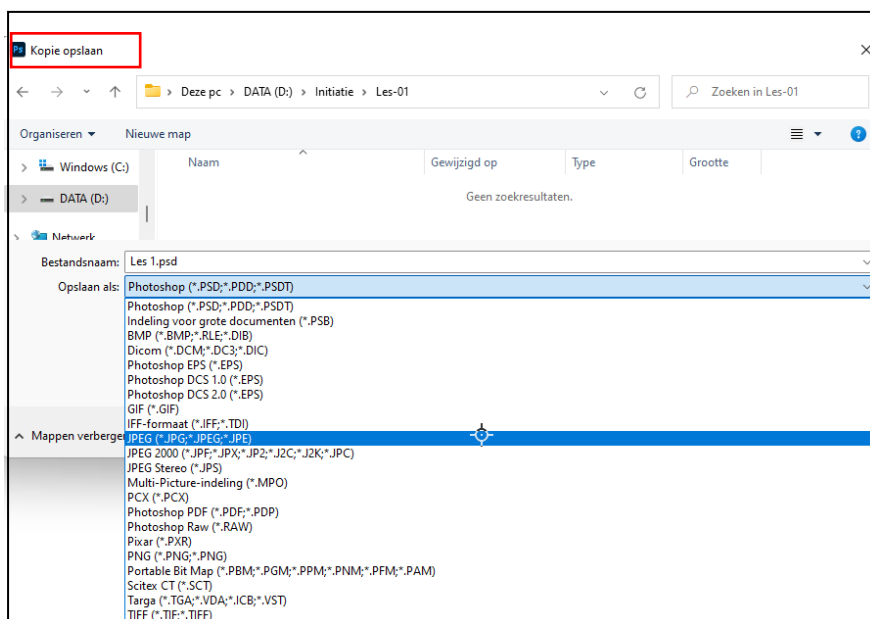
Ps Kopie opslaan

×

Deze pc › DATA (D:) › Initiatie › Les-01

Zoeken in Les-01

Organiseren ▾ Nieuwe map

| Naam | Gewijzigd op | Type | Grootte |
|---|---|---|---|

Windows (C:)
DATA (D:)
Netwerk

Geen zoekresultaten.

Bestandsnaam: Les 1.psd

Opslaan als: Photoshop (*.PSD;*.PDD;*.PSDT)

^ Mappen verbergen

Photoshop (*.PSD;*.PDD;*.PSDT)
Indeling voor grote documenten (*.PSB)
BMP (*.BMP;*.RLE;*.DIB)
Dicom (*.DCM;*.DC3;*.DIC)
Photoshop EPS (*.EPS)
Photoshop DCS 1.0 (*.EPS)
Photoshop DCS 2.0 (*.EPS)
GIF (*.GIF)
IFF-formaat (*.IFF;*.TDI)
JPEG (*.JPG;*.JPEG;*.JPE)
JPEG 2000 (*.JPF;*.JPX;*.JP2;*.J2C;*.J2K;*.JPC)
JPEG Stereo (*.JPS)
Multi-Picture-indeling (*.MPO)
PCX (*.PCX)
Photoshop PDF (*.PDF;*.PDP)
Photoshop Raw (*.RAW)
Pixar (*.PXR)
PNG (*.PNG;*.PNG)
Portable Bit Map (*.PBM;*.PGM;*.PPM;*.PNM;*.PFM;*.PAM)
Scitex CT (*.SCT)
Targa (*.TGA;*.VDA;*.ICB;*.VST)
TIFF (*.TIF;*.TIFF)